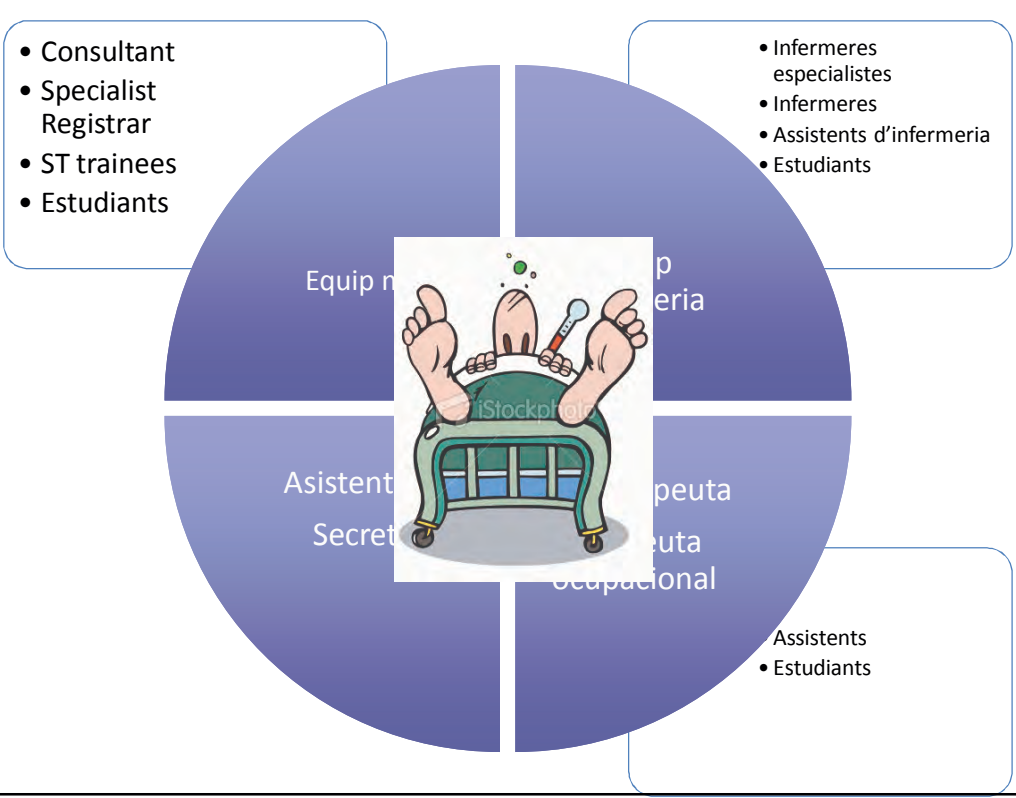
• Consultant
• Specialist Registrar
• ST trainees
• Estudiants

• Infermeres especialistes
• Infermeres
• Assistents d'infermeria
• Estudiants

Equip m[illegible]

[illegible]p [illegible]eria

Asistent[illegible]

Secret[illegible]

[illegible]peuta

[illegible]euta ocupacional

iStockphoto

• Assistents
• Estudiants